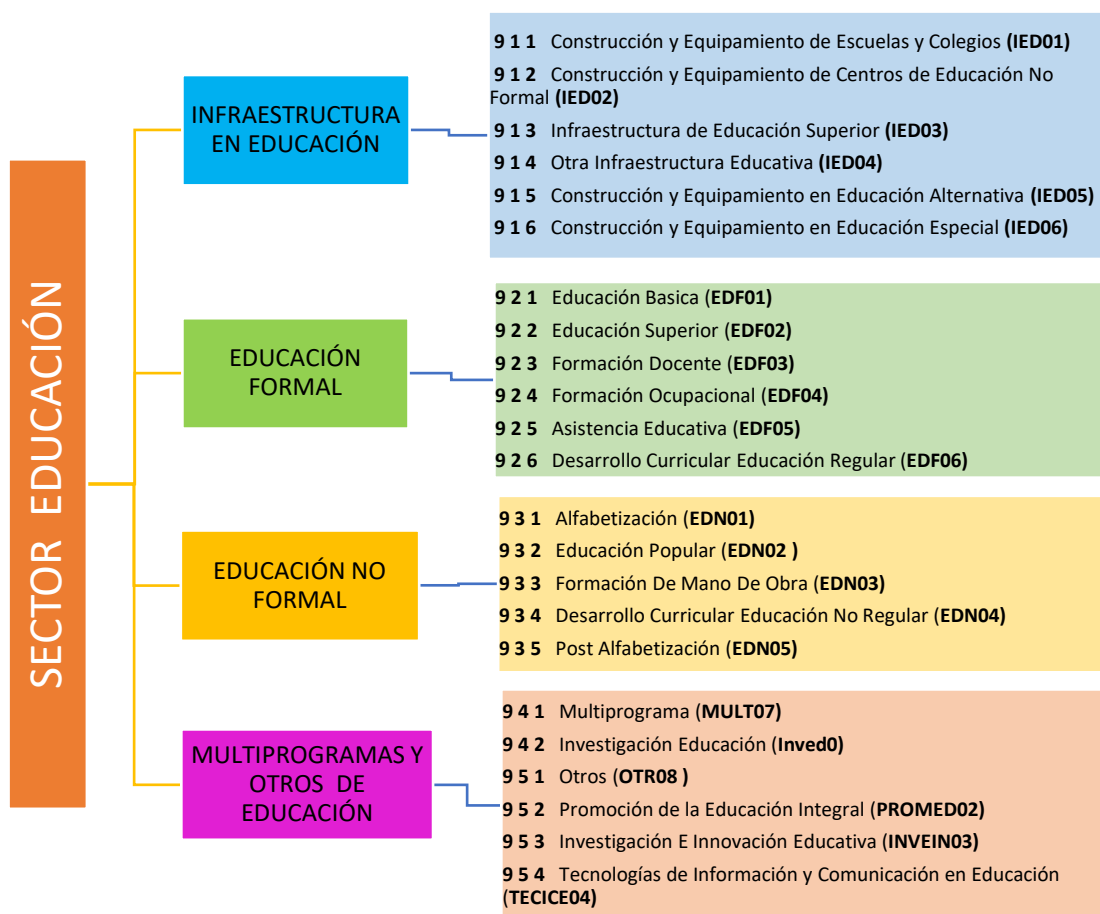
SECTOR EDUCACIÓN

INFRAESTRUCTURA EN EDUCACIÓN

9 1 1 Construcción y Equipamiento de Escuelas y Colegios (IED01)
9 1 2 Construcción y Equipamiento de Centros de Educación No Formal (IED02)
9 1 3 Infraestructura de Educación Superior (IED03)
9 1 4 Otra Infraestructura Educativa (IED04)
9 1 5 Construcción y Equipamiento en Educación Alternativa (IED05)
9 1 6 Construcción y Equipamiento en Educación Especial (IED06)

EDUCACIÓN FORMAL

9 2 1 Educación Basica (EDF01)
9 2 2 Educación Superior (EDF02)
9 2 3 Formación Docente (EDF03)
9 2 4 Formación Ocupacional (EDF04)
9 2 5 Asistencia Educativa (EDF05)
9 2 6 Desarrollo Curricular Educación Regular (EDF06)

EDUCACIÓN NO FORMAL

9 3 1 Alfabetización (EDN01)
9 3 2 Educación Popular (EDN02 )
9 3 3 Formación De Mano De Obra (EDN03)
9 3 4 Desarrollo Curricular Educación No Regular (EDN04)
9 3 5 Post Alfabetización (EDN05)

MULTIPROGRAMAS Y OTROS DE EDUCACIÓN

9 4 1 Multiprograma (MULT07)
9 4 2 Investigación Educación (Inved0)
9 5 1 Otros (OTR08 )
9 5 2 Promoción de la Educación Integral (PROMED02)
9 5 3 Investigación E Innovación Educativa (INVEIN03)
9 5 4 Tecnologías de Información y Comunicación en Educación (TECICE04)